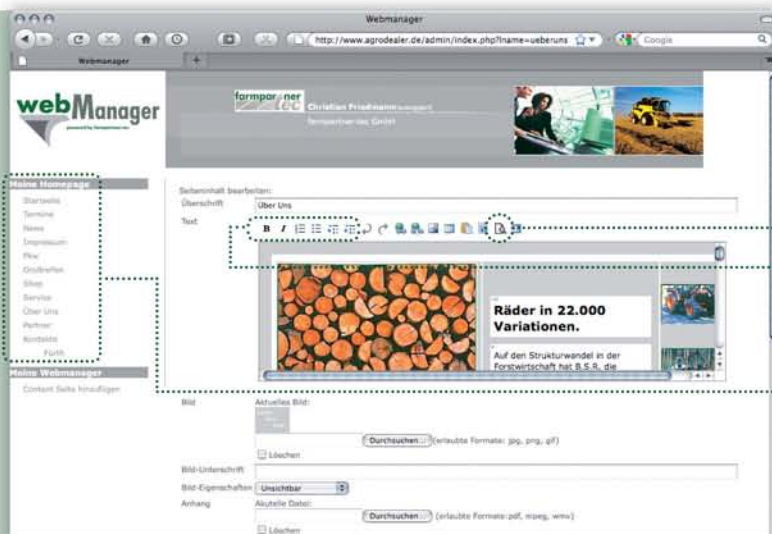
Webmanager

http://www.agrodealer.de/admin/index.php?name=ueberuns

Google

Webmanager

webManager

powered by farmpartner-tec

farmpartner tec

Christian Friedmann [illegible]

farmpartner-tec GmbH

Meine Homepage

Startseite
Termine
News
Impressum
Pkw
Großreifen
Shop
Service
Über Uns
Partner
Kontakte
Forth

Meine Webmanager

Content Seite hinzufügen

Seiteninhalt bearbeiten:

Überschrift

Über Uns

Text

B I

Räder in 22.000 Variationen.

Auf den Strukturwandel in der Forstwirtschaft hat B.S.R. die

Bild

Aktuelles Bild:

Durchsuchen... (erlaubte Formate: jpg, png, gif)

Löschen

Bild-Unterschrift

Bild-Eigenschaften

Unsichtbar

Anhang

Akutelle Datei:

Durchsuchen... (erlaubte Formate:pdf, mpeg, wmv)

Löschen